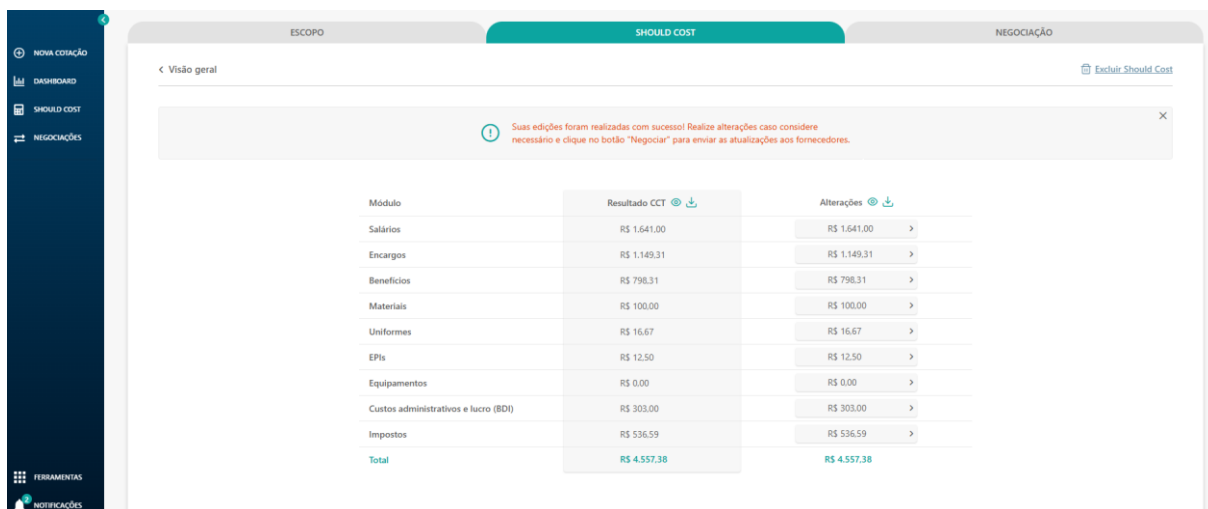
NOVA COTAÇÃO
DASHBOARD
SHOULD COST
NEGOCIAÇÕES

ESCOPO
SHOULD COST
NEGOCIAÇÃO

< Visão geral

Excluir Should Cost

Suas edições foram realizadas com sucesso! Realize alterações caso considere necessário e clique no botão "Negociar" para enviar as atualizações aos fornecedores.

×

| Módulo | Resultado CCT | Alterações |
|---|---|---|
| Salários | R$ 1.641,00 | R$ 1.641,00 > |
| Encargos | R$ 1.149,31 | R$ 1.149,31 > |
| Benefícios | R$ 798,31 | R$ 798,31 > |
| Materiais | R$ 100,00 | R$ 100,00 > |
| Uniformes | R$ 16,67 | R$ 16,67 > |
| EPIs | R$ 12,50 | R$ 12,50 > |
| Equipamentos | R$ 0,00 | R$ 0,00 > |
| Custos administrativos e lucro (BDI) | R$ 303,00 | R$ 303,00 > |
| Impostos | R$ 536,59 | R$ 536,59 > |
| Total | R$ 4.557,38 | R$ 4.557,38 |

FERRAMENTAS
2
NOTIFICAÇÕES